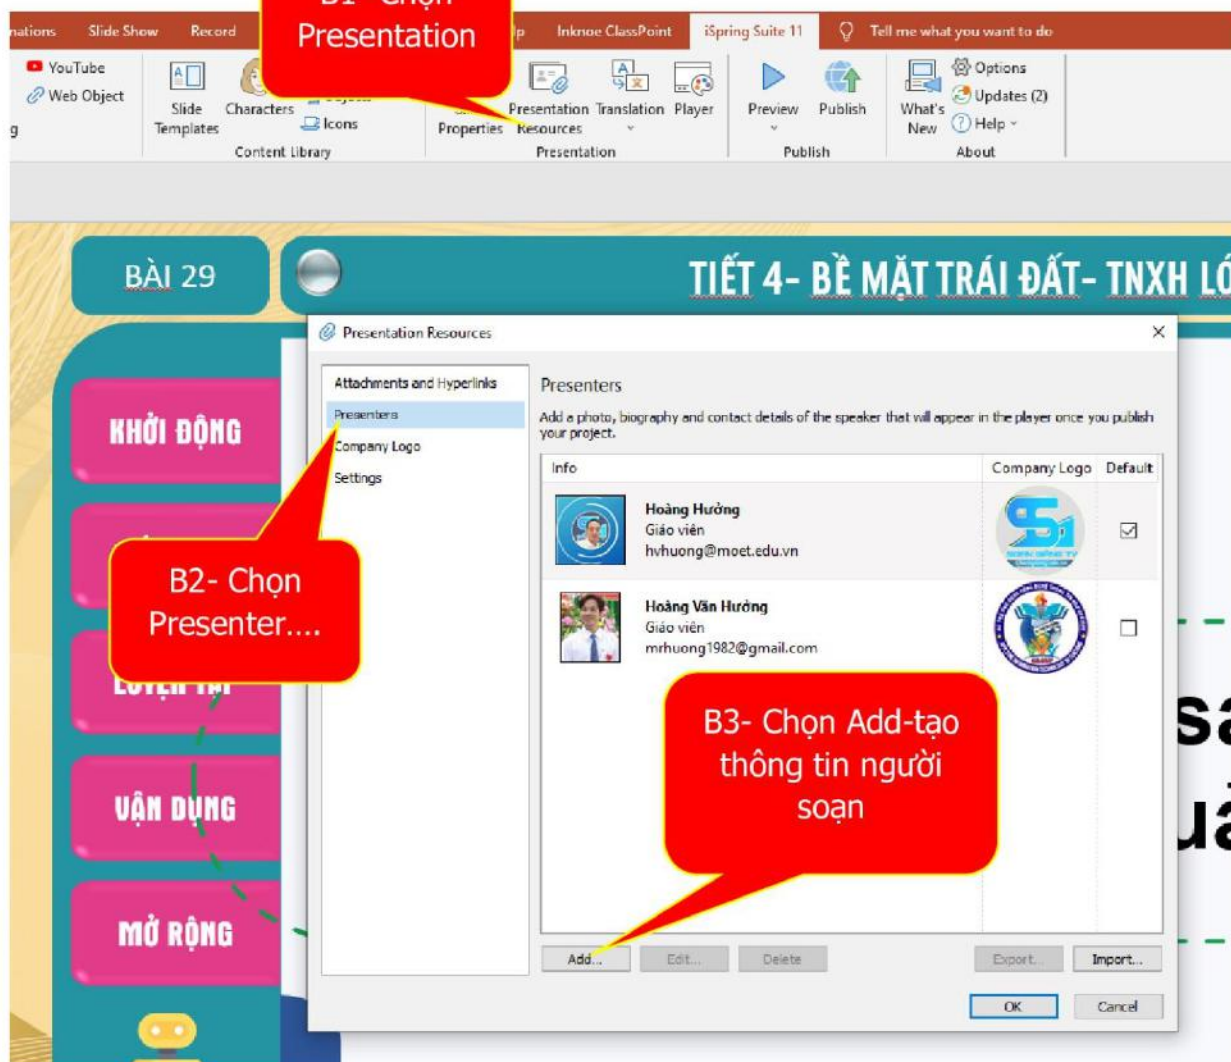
nations Slide Show Record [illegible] Inknoe ClassPoint iSpring Suite 11 Tell me what you want to do

B1- Chọn Presentation

YouTube
Web Object
Slide Templates
Characters
Icons
Content Library
Properties
Presentation Resources
Translation
Player
Presentation
Preview
Publish
Publish
What's New
Options
Updates (2)
Help
About

BÀI 29
TIẾT 4- BỀ MẶT TRÁI ĐẤT- TNXH LỚ

KHỞI ĐỘNG
LUYỆN TẬP
VẬN DỤNG
MỞ RỘNG

Presentation Resources

Attachments and Hyperlinks
Presenters
Company Logo
Settings

Presenters
Add a photo, biography and contact details of the speaker that will appear in the player once you publish your project.

| Info | Company Logo | Default |
|---|---|---|
| Hoàng Hưởng Giáo viên hvhuong@moet.edu.vn | | ☑ |
| Hoàng Văn Hưởng Giáo viên mrhuong1982@gmail.com | | ☐ |

B2- Chọn Presenter....

B3- Chọn Add-tạo thông tin người soạn

Add... Edit... Delete Export... Import...
OK Cancel